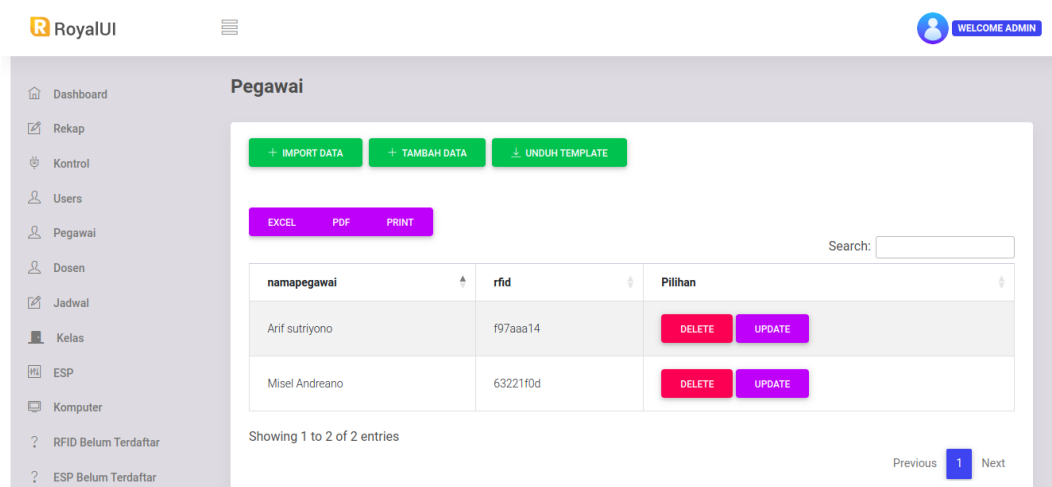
R RoyalUI

WELCOME ADMIN

Dashboard
Rekap
Kontrol
Users
Pegawai
Dosen
Jadwal
Kelas
ESP
Komputer
RFID Belum Terdaftar
ESP Belum Terdaftar

Pegawai

+ IMPORT DATA
+ TAMBAH DATA
UNDUH TEMPLATE

EXCEL
PDF
PRINT

Search:

| namapegawai | rfid | Pilihan |
|---|---|---|
| Arif sutriyono | f97aaa14 | DELETE UPDATE |
| Misel Andreano | 63221f0d | DELETE UPDATE |

Showing 1 to 2 of 2 entries

Previous 1 Next